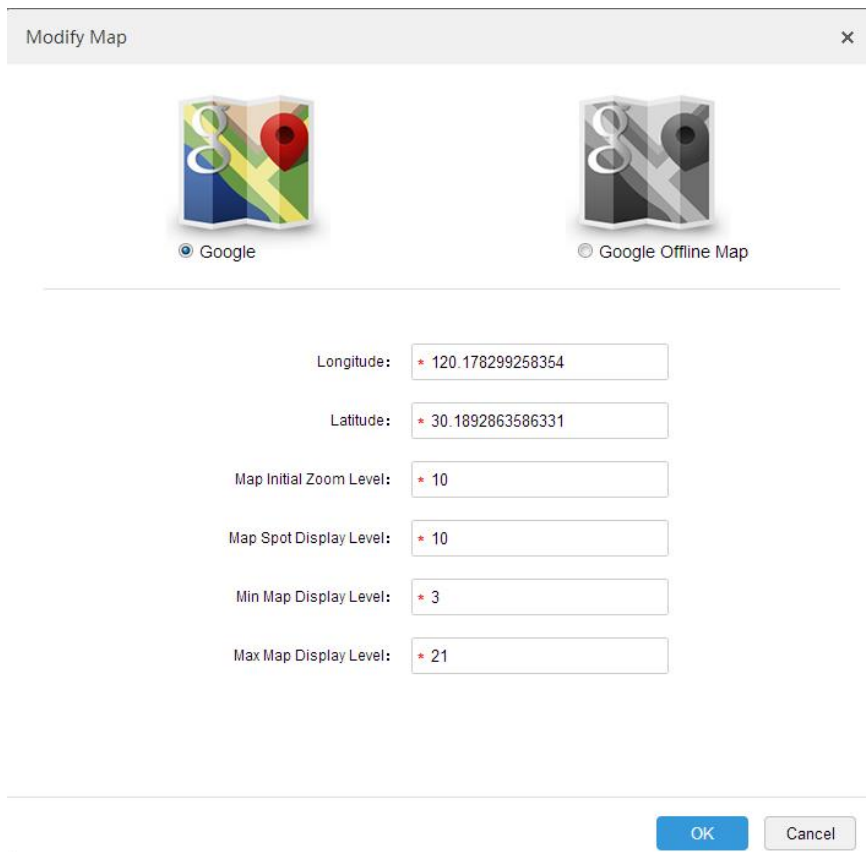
Modify Map ×

Google

Google Offline Map

Longitude: * 120.178299258354

Latitude: * 30.1892863586331

Map Initial Zoom Level: * 10

Map Spot Display Level: * 10

Min Map Display Level: * 3

Max Map Display Level: * 21

OK Cancel